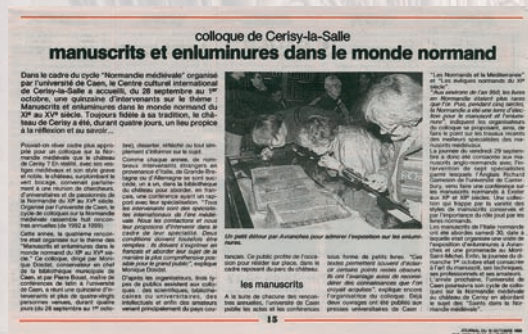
colloque de Cerisy-la-Salle

manuscrits et enluminures dans le monde normand

Dans le cadre du cycle "Normandie médiévale" organisé par l'université de Caen, le Centre culturel international de Cerisy-la-Salle a accueilli, du 28 septembre au 1er octobre, une quinzaine d'intervenants sur le thème : Manuscrits et enluminures dans le monde normand du Xe au XVe siècle. Toujours fidèle à sa tradition, le château de Cerisy a été, durant quatre jours, un lieu propice à la réflexion et au savoir...

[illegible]

Un petit détour par Avranches pour admirer l'exposition sur les enluminures.

les manuscrits

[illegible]

15

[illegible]